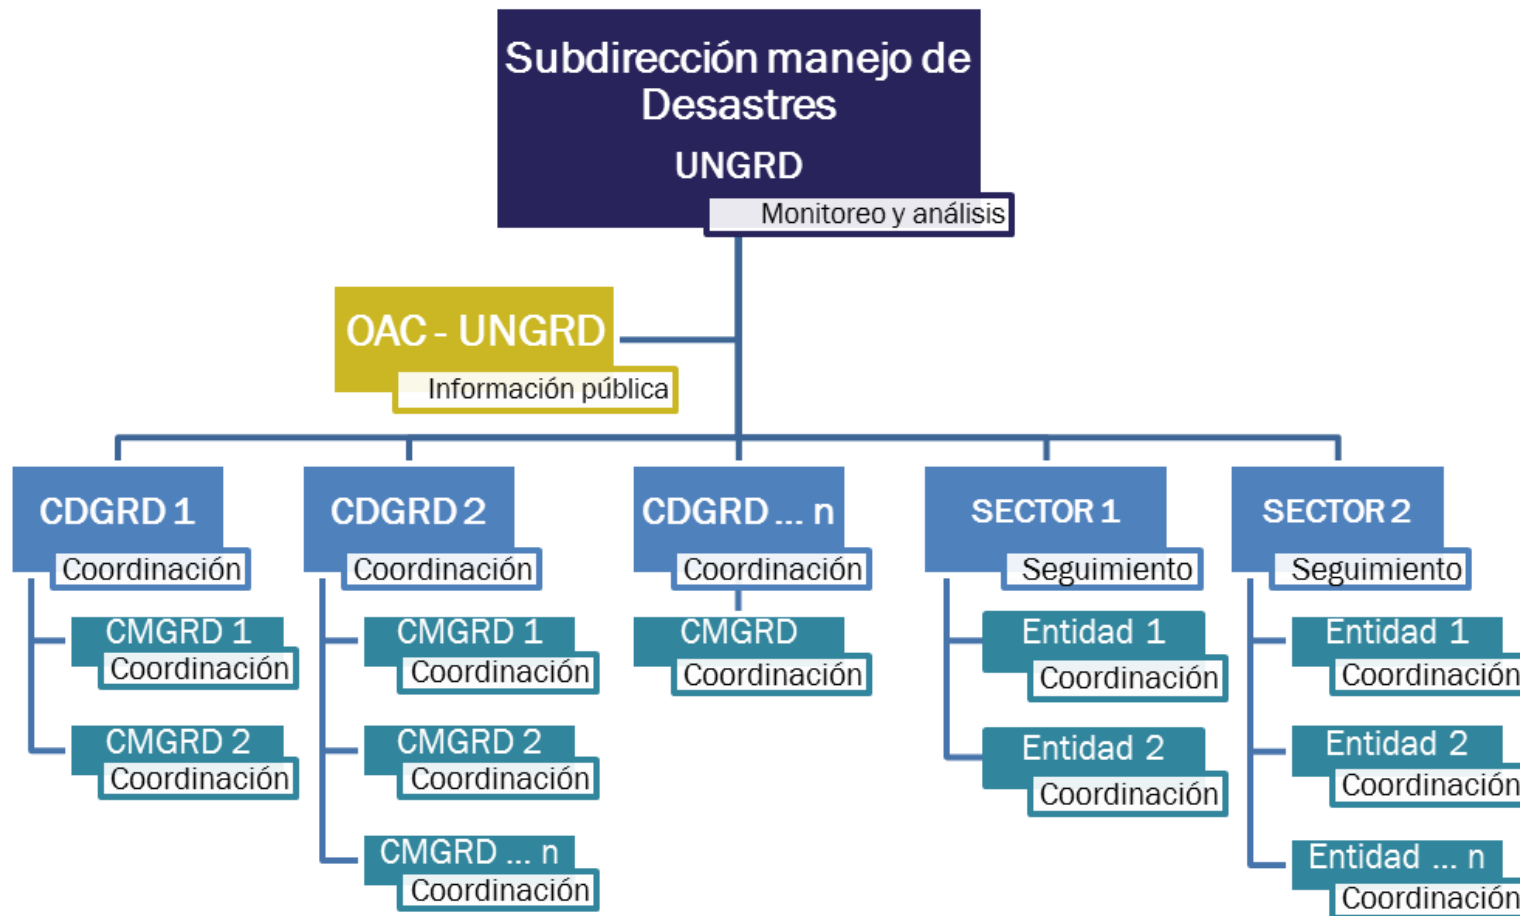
Subdirección manejo de Desastres
UNGRD
Monitoreo y análisis

OAC - UNGRD
Información pública

CDGRD 1
Coordinación
CMGRD 1
Coordinación
CMGRD 2
Coordinación

CDGRD 2
Coordinación
CMGRD 1
Coordinación
CMGRD 2
Coordinación
CMGRD ... n
Coordinación

CDGRD ... n
Coordinación
CMGRD
Coordinación

SECTOR 1
Seguimiento
Entidad 1
Coordinación
Entidad 2
Coordinación

SECTOR 2
Seguimiento
Entidad 1
Coordinación
Entidad 2
Coordinación
Entidad ... n
Coordinación